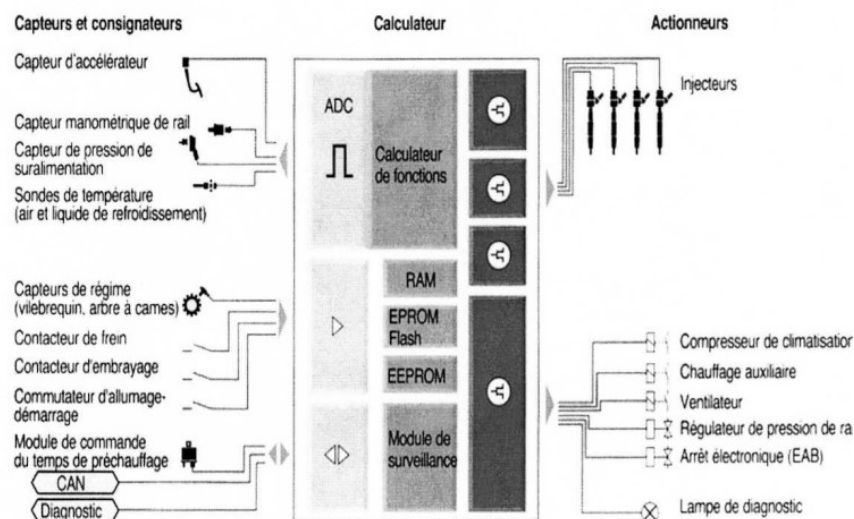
Capteurs et consignateurs

Capteur d'accélérateur

Capteur manométrique de rail

Capteur de pression de suralimentation

Sondes de température (air et liquide de refroidissement)

Capteurs de régime (vilebrequin, arbre à cames)

Contacteur de frein

Contacteur d'embrayage

Commutateur d'allumage-démarrage

Module de commande du temps de préchauffage

CAN

Diagnostic

Calculateur

ADC

Calculateur de fonctions

RAM

EPROM Flash

EEPROM

Module de surveillance

Actionneurs

Injecteurs

Compresseur de climatisatior

Chauffage auxiliaire

Ventilateur

Régulateur de pression de ra

Arrêt électronique (EAB)

Lampe de diagnostic